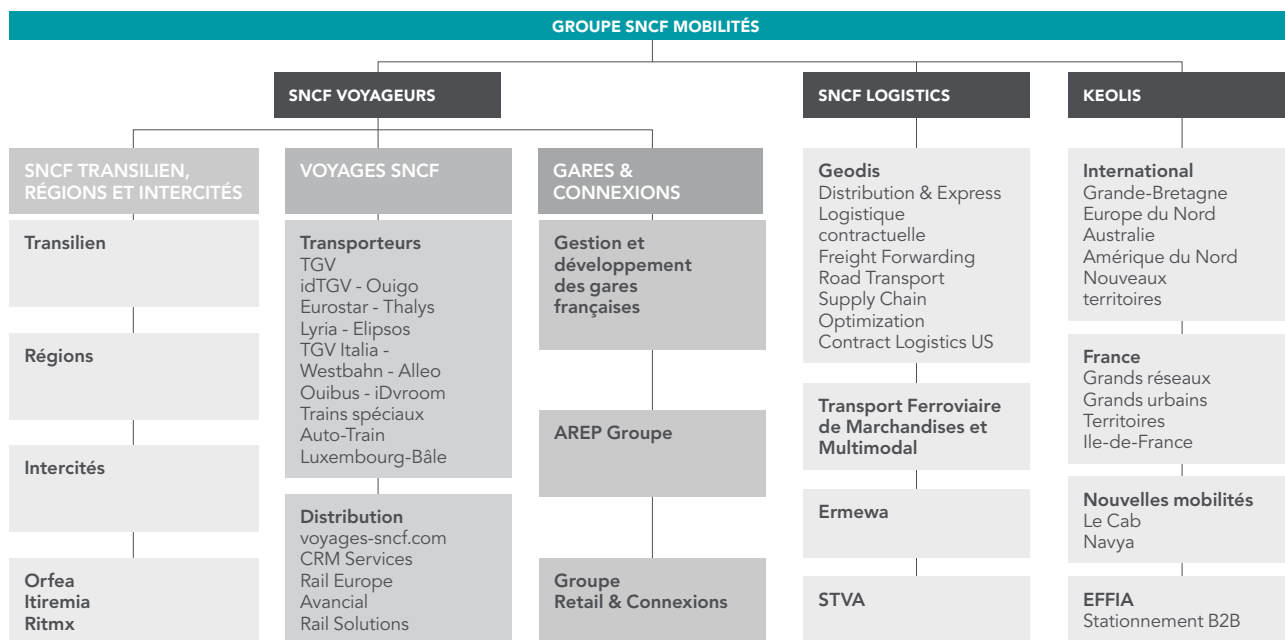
GROUPE SNCF MOBILITÉS

SNCF VOYAGEURS

SNCF LOGISTICS

KEOLIS

SNCF TRANSILIEN, RÉGIONS ET INTERCITÉS

Transilien

Régions

Intercités

Orfea
Itiremia
Ritmx

VOYAGES SNCF

Transporteurs
TGV
idTGV - Ouigo
Eurostar - Thalys
Lyria - Elipsos
TGV Italia - Westbahn - Alleo
Ouibus - iDvroom
Trains spéciaux
Auto-Train
Luxembourg-Bâle

Distribution
voyages-sncf.com
CRM Services
Rail Europe
Avancial
Rail Solutions

GARES & CONNEXIONS

Gestion et développement des gares françaises

AREP Groupe

Groupe Retail & Connexions

Geodis
Distribution & Express
Logistique contractuelle
Freight Forwarding
Road Transport
Supply Chain Optimization
Contract Logistics US

Transport Ferroviaire de Marchandises et Multimodal

Ermewa

STVA

International
Grande-Bretagne
Europe du Nord
Australie
Amérique du Nord
Nouveaux territoires

France
Grands réseaux
Grands urbains
Territoires
Ile-de-France

Nouvelles mobilités
Le Cab
Navya

EFFIA
Stationnement B2B